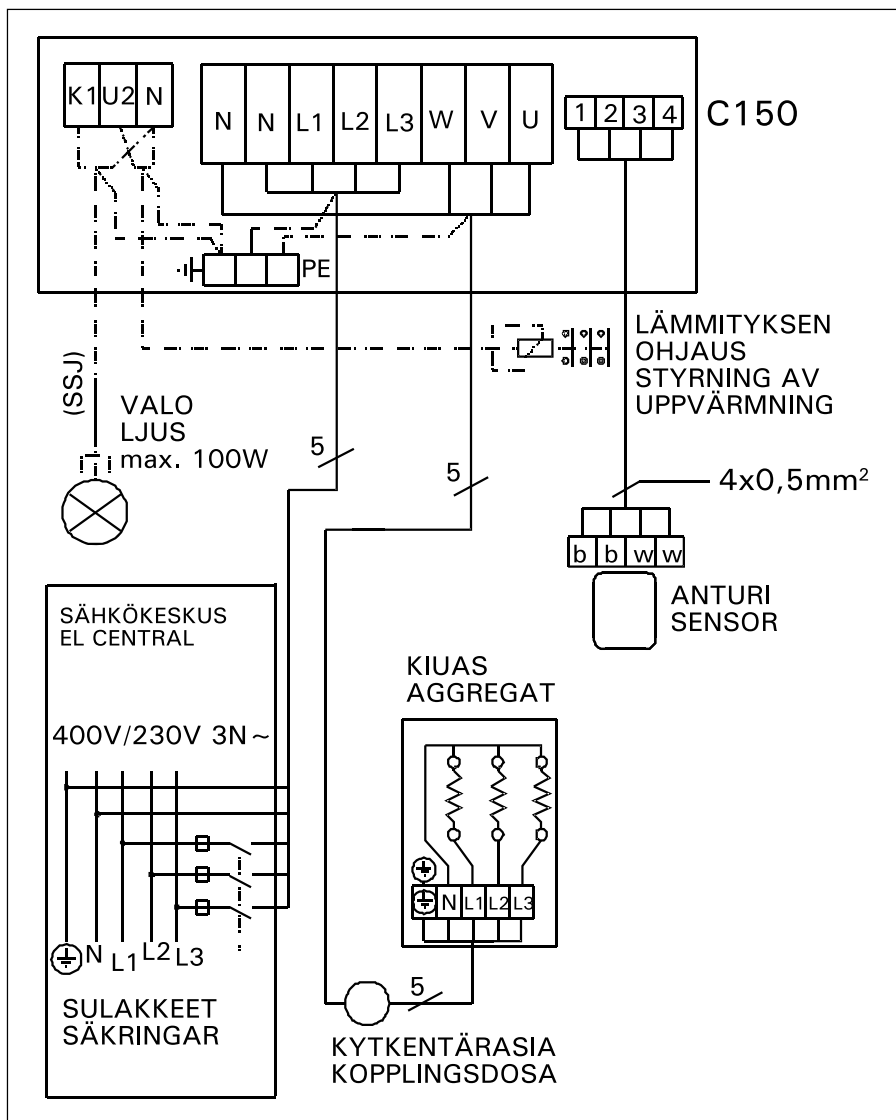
K1 U2 N

N N L1 L2 L3 W V U

1 2 3 4

C150

PE

LÄMMITYKSEN
OHJAUS
STYRNING AV
UPPVÄRMNING

(SSJ)

VALO
LJUS
max. 100W

5

5

4x0,5mm²

b b w w

ANTURI
SENSOR

SÄHKÖKESKUS
EL CENTRAL

400V/230V 3N~

N L1 L2 L3

SULAKKEET
SÄKRINGAR

KIUAS
AGGREGAT

N L1 L2 L3

5

KYTKENTÄRASIA
KOPPLINGSDOSA